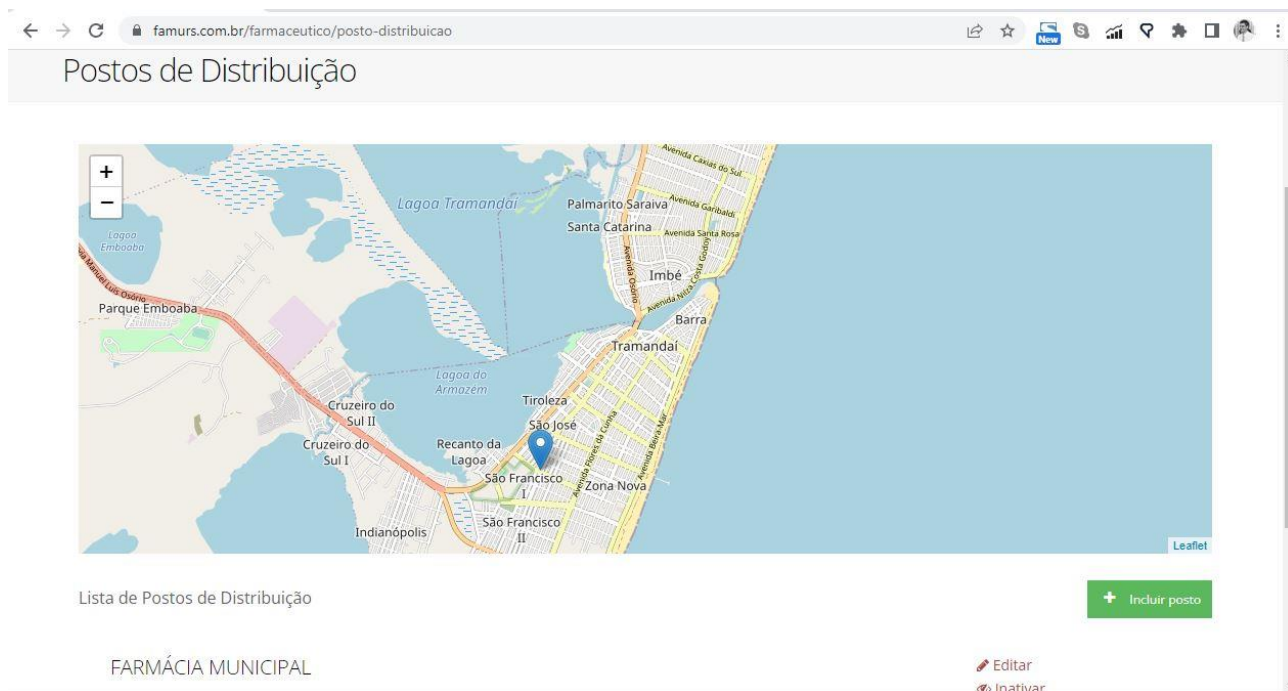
famurs.com.br/farmaceutico/posto-distribuicao

New

Postos de Distribuição

+
−

Avenida Caxias do Sul
Lagoa Tramandaí
Palmarito Saraiva
Avenida Garibaldi
Santa Catarina
Avenida Santa Rosa
Lagoa Emboaba
Avenida Osório
Avenida Nilza Costa Godoy
Imbé
Rua Manuel Luís Osório
Parque Emboaba
Barra
Tramandaí
Lagoa do Armazém
Tiroleza
Cruzeiro do Sul II
São José
Avenida Flores da Cunha
Avenida Beira-Mar
Cruzeiro do Sul I
Recanto da Lagoa
São Francisco I
Zona Nova
São Francisco II
Indianópolis
Leaflet

Lista de Postos de Distribuição

Incluir posto

FARMÁCIA MUNICIPAL

Editar
Inativar